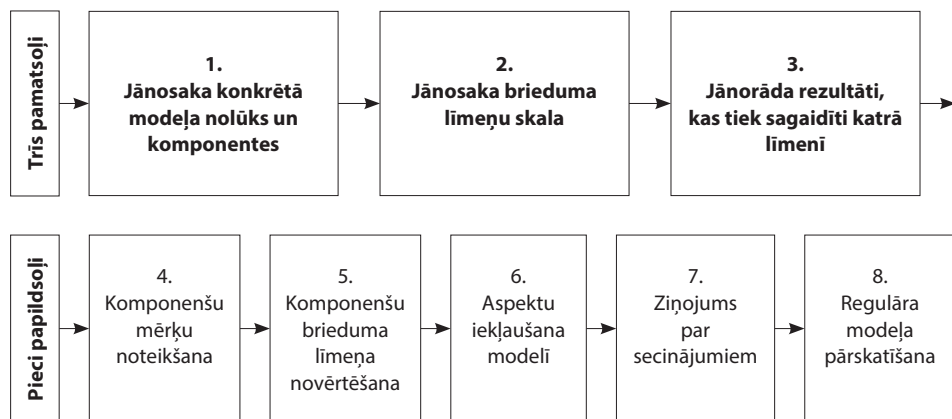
Trīs pamatsoļi

1.
Jānosaka konkrētā modeļa nolūks un komponentes

2.
Jānosaka brieduma līmeņu skala

3.
Jānorāda rezultāti, kas tiek sagaidīti katrā līmenī

Pieci papildsoļi

4.
Komponenšu mērķu noteikšana

5.
Komponenšu brieduma līmeņa novērtēšana

6.
Aspektu iekļaušana modelī

7.
Ziņojums par secinājumiem

8.
Regulāra modeļa pārskatīšana